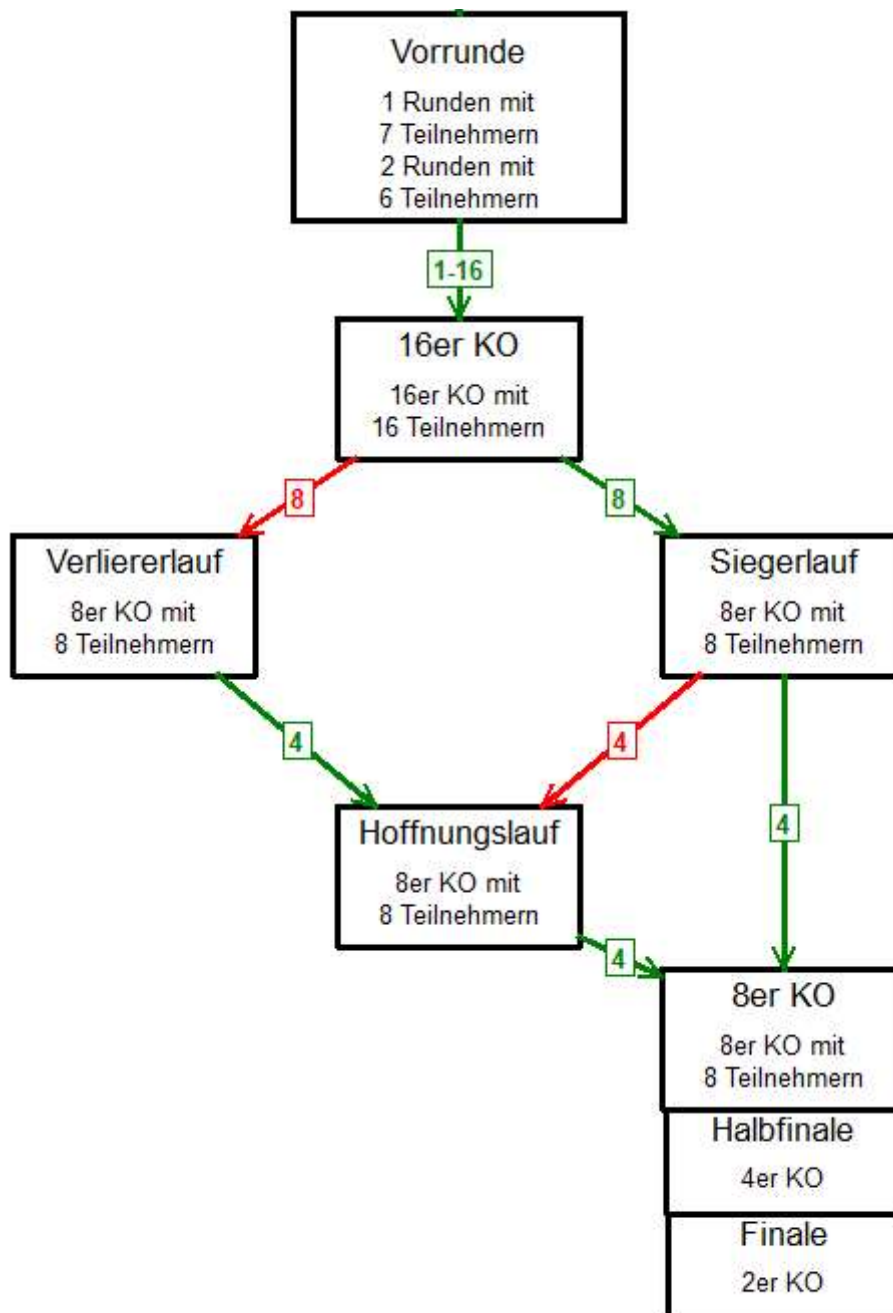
Vorrunde
1 Runden mit
7 Teilnehmern
2 Runden mit
6 Teilnehmern

1-16

16er KO
16er KO mit
16 Teilnehmern

8

8

Verliererlauf
8er KO mit
8 Teilnehmern

Siegerlauf
8er KO mit
8 Teilnehmern

4

4

4

Hoffnungslauf
8er KO mit
8 Teilnehmern

4

8er KO
8er KO mit
8 Teilnehmern

Halbfinale
4er KO

Finale
2er KO